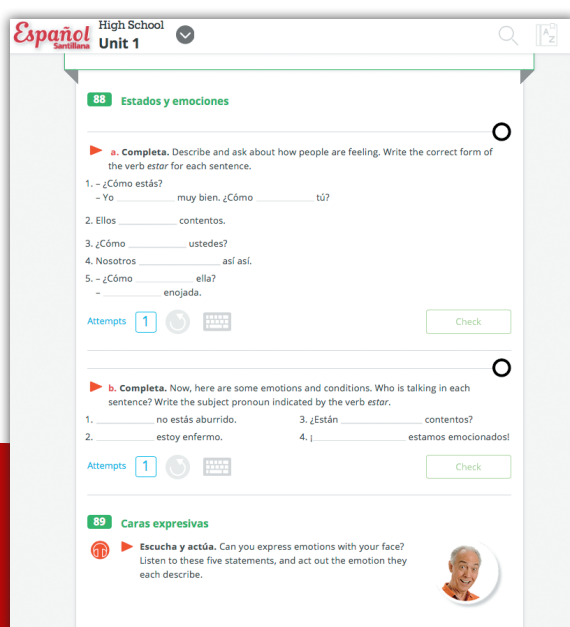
Español Santillana High School Unit 1

88 Estados y emociones

a. Completa. Describe and ask about how people are feeling. Write the correct form of the verb *estar* for each sentence.

1. – ¿Cómo estás?
– Yo ________ muy bien. ¿Cómo ________ tú?

2. Ellos ________ contentos.

3. ¿Cómo ________ ustedes?

4. Nosotros ________ así así.

5. – ¿Cómo ________ ella?
– ________ enojada.

Attempts 1

Check

b. Completa. Now, here are some emotions and conditions. Who is talking in each sentence? Write the subject pronoun indicated by the verb *estar*.

1. ________ no estás aburrido.

2. ________ estoy enfermo.

3. ¿Están ________ contentos?

4. ¡________ estamos emocionados!

Attempts 1

Check

89 Caras expresivas

Escucha y actúa. Can you express emotions with your face? Listen to these five statements, and act out the emotion they each describe.